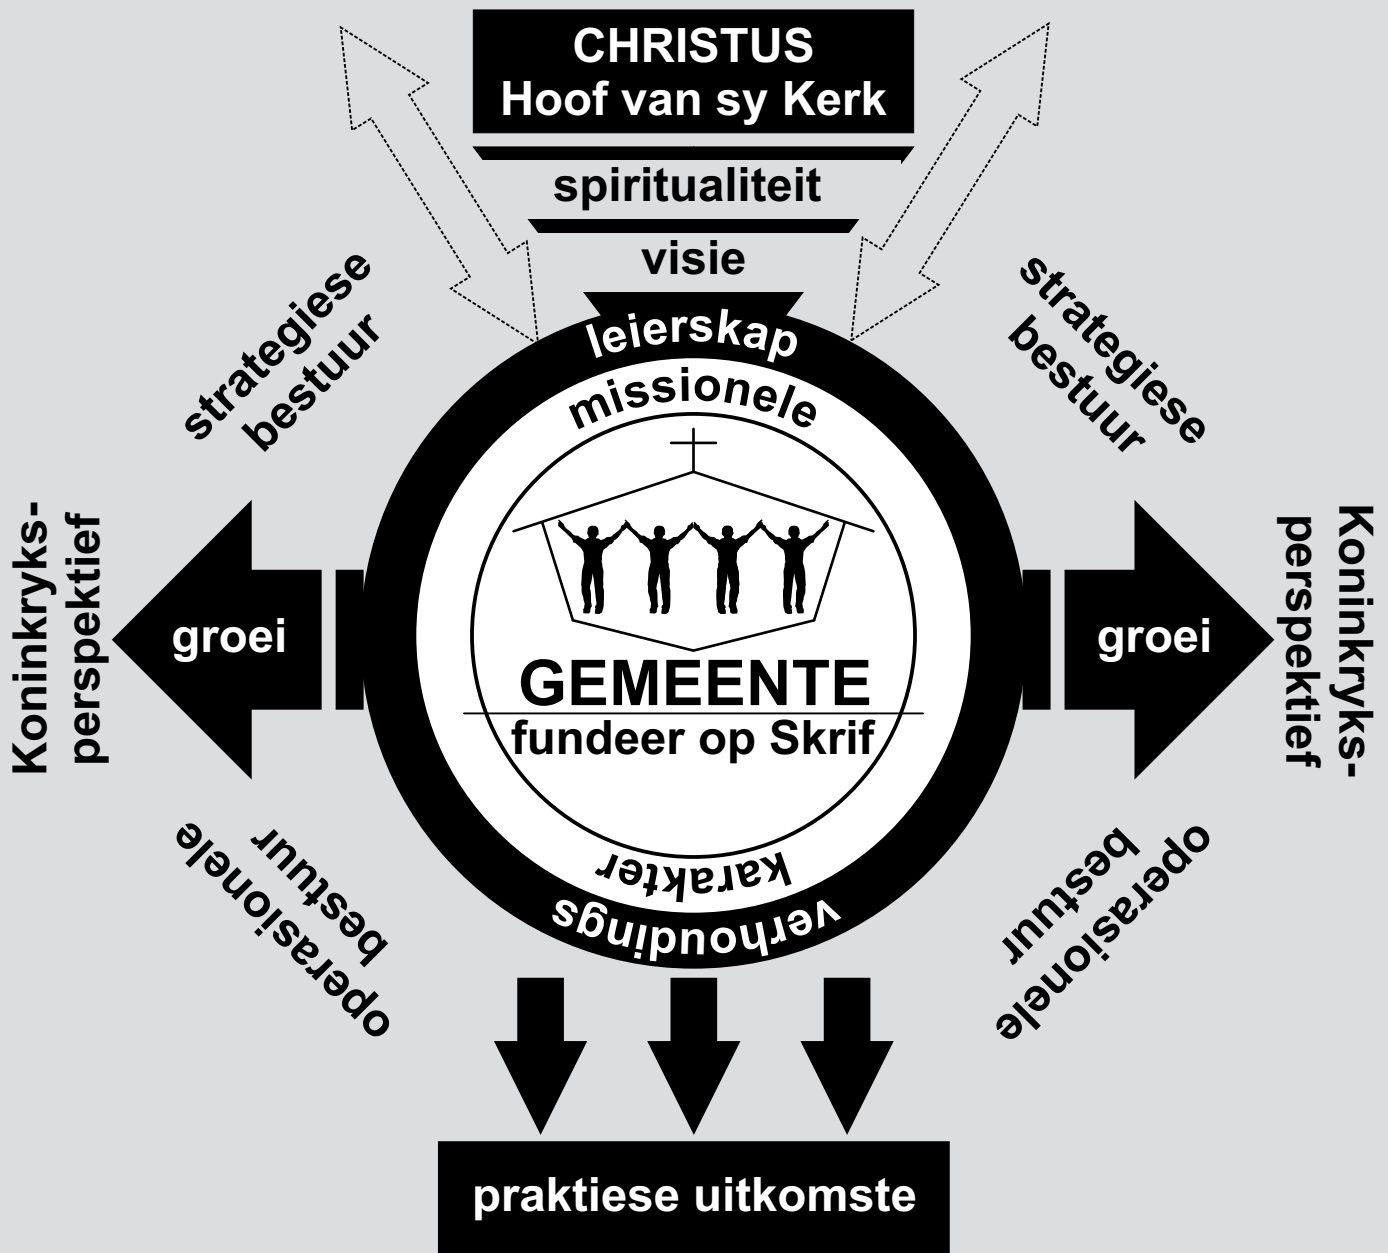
CHRISTUS
Hoof van sy Kerk

spiritualiteit

visie

strategiese bestuur

strategiese bestuur

leierskap

missionele

Koninkryksperspektief

groei

GEMEENTE

fundeer op Skrif

groei

Koninkryksperspektief

operasionele bestuur

karakter

verhoudings

operasionele bestuur

praktiese uitkomste